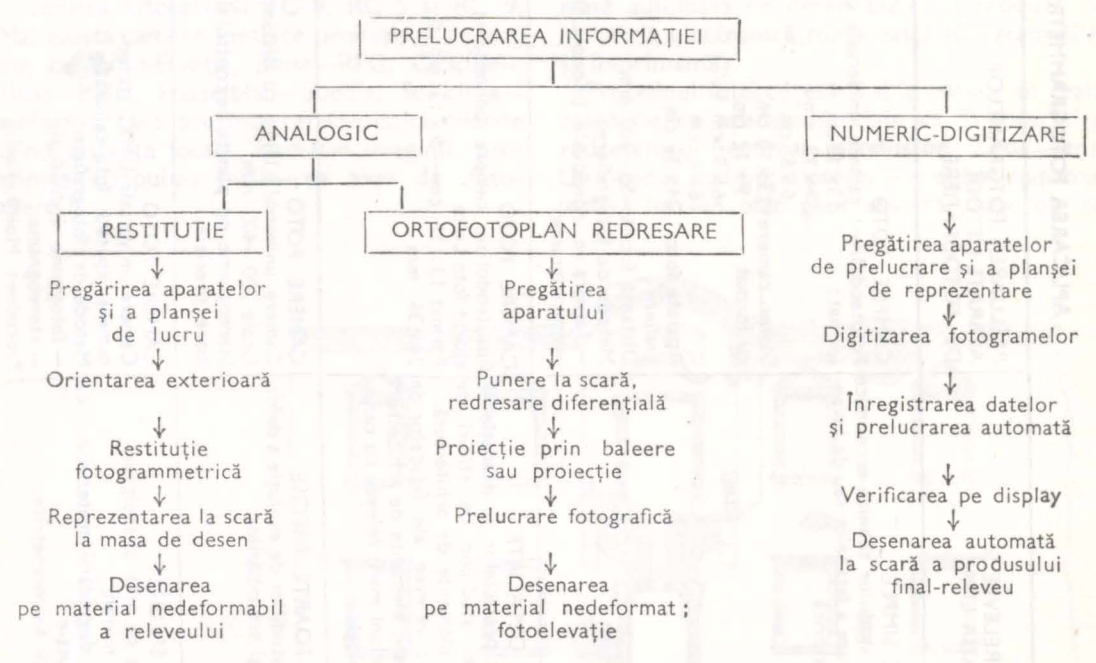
PRELUCRAREA INFORMAȚIEI

ANALOGIC

NUMERIC-DIGITIZARE

RESTITUȚIE

ORTOFOTOPLAN REDRESARE

Pregărirea aparatelor și a planșei de lucru

Orientarea exterioară

Restituție fotogrammetrică

Reprezentarea la scară la masa de desen

Desenarea pe material nedeformabil a releveului

Pregătirea aparatului

Punere la scară, redresare diferențială

Proiecție prin baleere sau proiecție

Prelucrare fotografică

Desenarea pe material nedeformat; fotoelevație

Pregătirea aparatelor de prelucrare și a planșei de reprezentare

Digitizarea fotogramelor

Înregistrarea datelor și prelucrarea automată

Verificarea pe display

Desenarea automată la scară a produsului final-releveu